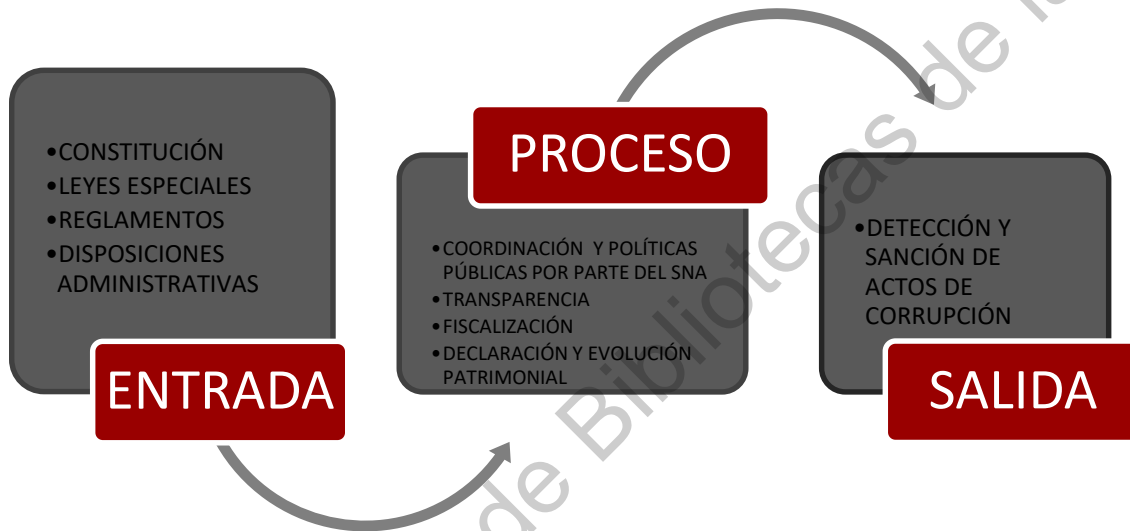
•CONSTITUCIÓN
•LEYES ESPECIALES
•REGLAMENTOS
•DISPOSICIONES ADMINISTRATIVAS

ENTRADA

PROCESO

•COORDINACIÓN Y POLÍTICAS PÚBLICAS POR PARTE DEL SNA
•TRANSPARENCIA
•FISCALIZACIÓN
•DECLARACIÓN Y EVOLUCIÓN PATRIMONIAL

•DETECCIÓN Y SANCIÓN DE ACTOS DE CORRUPCIÓN

SALIDA

de Bibliotecas de l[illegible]